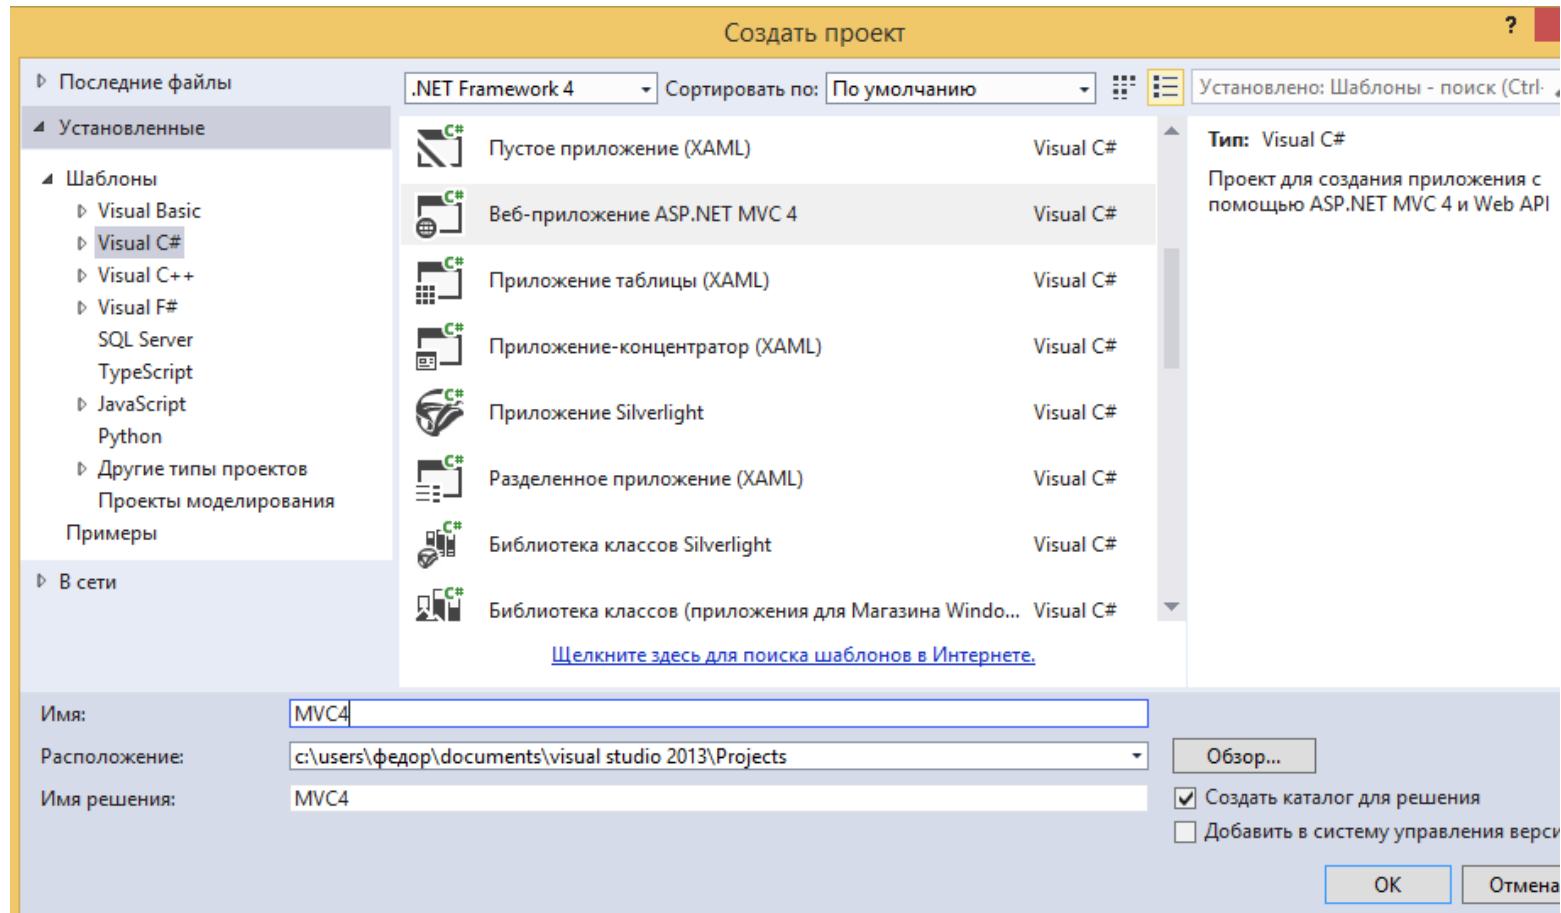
Создать проект

?

Последние файлы

Установленные

Шаблоны

Visual Basic

Visual C#

Visual C++

Visual F#

SQL Server

TypeScript

JavaScript

Python

Другие типы проектов

Проекты моделирования

Примеры

В сети

.NET Framework 4

Сортировать по:

По умолчанию

Установлено: Шаблоны - поиск (Ctrl-

| | |
|---|---|
| Пустое приложение (XAML) | Visual C# |
| Веб-приложение ASP.NET MVC 4 | Visual C# |
| Приложение таблицы (XAML) | Visual C# |
| Приложение-концентратор (XAML) | Visual C# |
| Приложение Silverlight | Visual C# |
| Разделенное приложение (XAML) | Visual C# |
| Библиотека классов Silverlight | Visual C# |
| Библиотека классов (приложения для Магазина Windo... | Visual C# |

Щелкните здесь для поиска шаблонов в Интернете.

Тип: Visual C#

Проект для создания приложения с помощью ASP.NET MVC 4 и Web API

Имя:

MVC4

Расположение:

c:\users\федор\documents\visual studio 2013\Projects

Обзор...

Имя решения:

MVC4

Создать каталог для решения

Добавить в систему управления верси

OK

Отмена